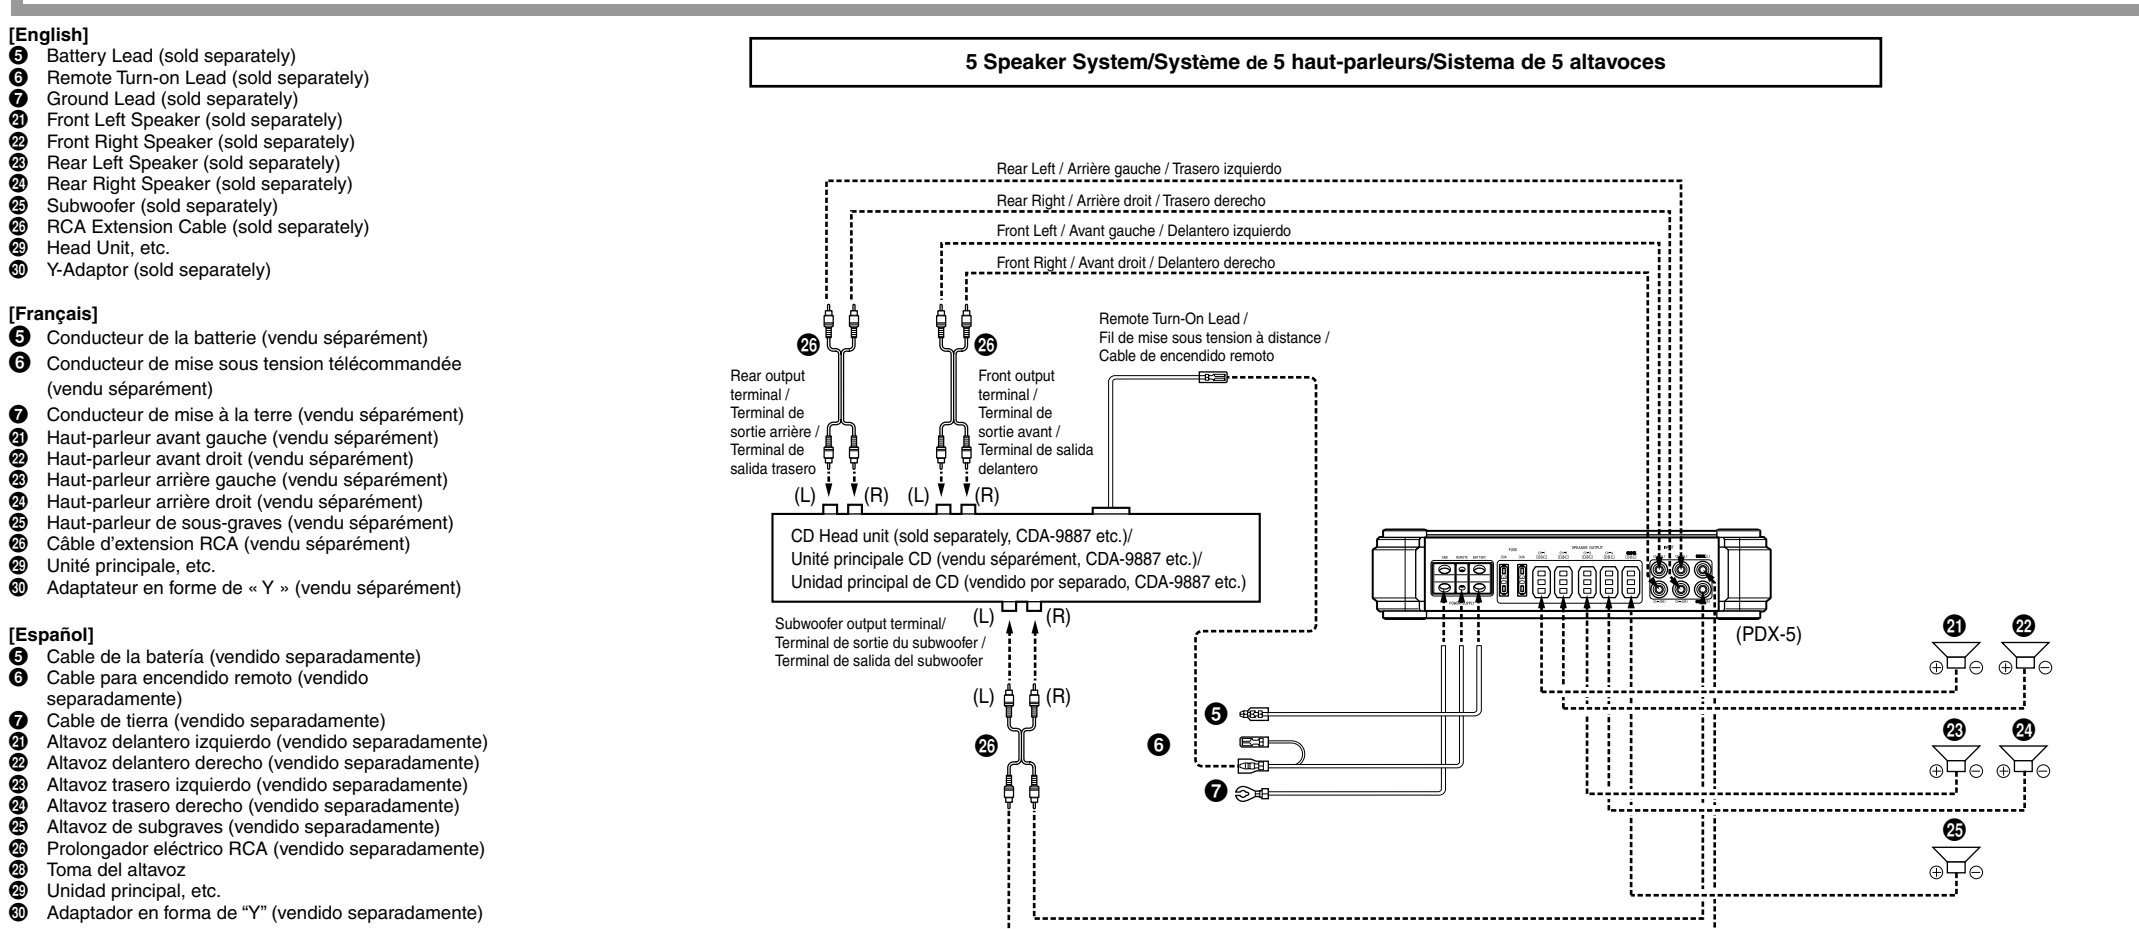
[English]
❺ Battery Lead (sold separately)
❻ Remote Turn-on Lead (sold separately)
❼ Ground Lead (sold separately)
㉑ Front Left Speaker (sold separately)
㉒ Front Right Speaker (sold separately)
㉓ Rear Left Speaker (sold separately)
㉔ Rear Right Speaker (sold separately)
㉕ Subwoofer (sold separately)
㉖ RCA Extension Cable (sold separately)
㉙ Head Unit, etc.
㉚ Y-Adaptor (sold separately)

[Français]
❺ Conducteur de la batterie (vendu séparément)
❻ Conducteur de mise sous tension télécommandée (vendu séparément)
❼ Conducteur de mise à la terre (vendu séparément)
㉑ Haut-parleur avant gauche (vendu séparément)
㉒ Haut-parleur avant droit (vendu séparément)
㉓ Haut-parleur arrière gauche (vendu séparément)
㉔ Haut-parleur arrière droit (vendu séparément)
㉕ Haut-parleur de sous-graves (vendu séparément)
㉖ Câble d'extension RCA (vendu séparément)
㉙ Unité principale, etc.
㉚ Adaptateur en forme de « Y » (vendu séparément)

[Español]
❺ Cable de la batería (vendido separadamente)
❻ Cable para encendido remoto (vendido separadamente)
❼ Cable de tierra (vendido separadamente)
㉑ Altavoz delantero izquierdo (vendido separadamente)
㉒ Altavoz delantero derecho (vendido separadamente)
㉓ Altavoz trasero izquierdo (vendido separadamente)
㉔ Altavoz trasero derecho (vendido separadamente)
㉕ Altavoz de subgraves (vendido separadamente)
㉖ Prolongador eléctrico RCA (vendido separadamente)
㉘ Toma del altavoz
㉙ Unidad principal, etc.
㉚ Adaptador en forma de "Y" (vendido separadamente)

5 Speaker System/Système de 5 haut-parleurs/Sistema de 5 altavoces

Rear Left / Arrière gauche / Trasero izquierdo
Rear Right / Arrière droit / Trasero derecho
Front Left / Avant gauche / Delantero izquierdo
Front Right / Avant droit / Delantero derecho

㉖ Rear output terminal / Terminal de sortie arrière / Terminal de salida trasero
㉖ Front output terminal / Terminal de sortie avant / Terminal de salida delantero

Remote Turn-On Lead / Fil de mise sous tension à distance / Cable de encendido remoto

(L) (R) (L) (R)

CD Head unit (sold separately, CDA-9887 etc.)/
Unité principale CD (vendu séparément, CDA-9887 etc.)/
Unidad principal de CD (vendido por separado, CDA-9887 etc.)

Subwoofer output terminal/ Terminal de sortie du subwoofer / Terminal de salida del subwoofer
(L) (R)
(L) (R)
㉖
❺
❻
❼
(PDX-5)
㉑ ㉒
㉓ ㉔
㉕